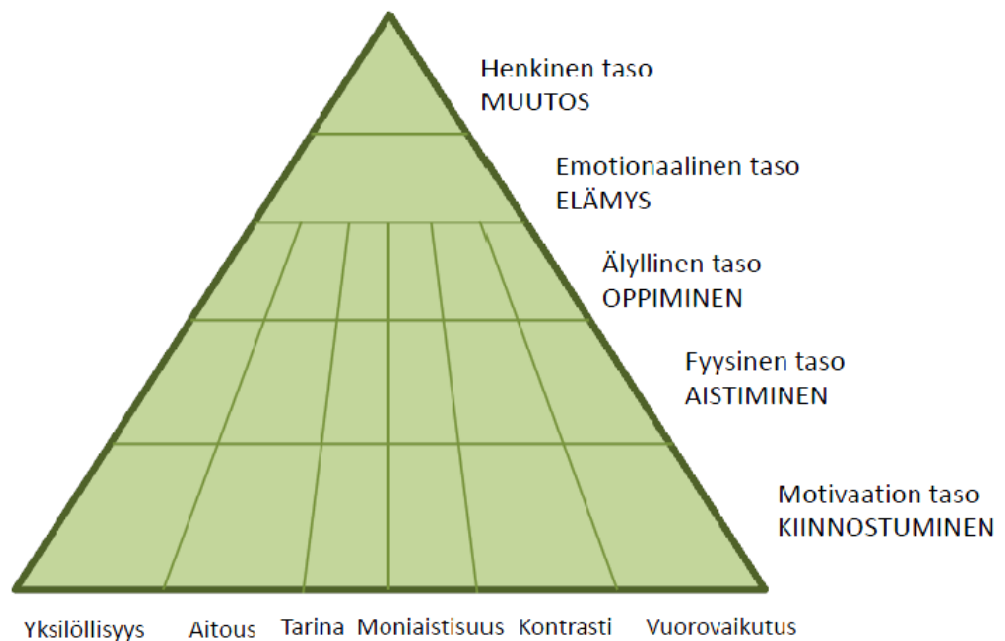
Henkinen taso
MUUTOS

Emotionaalinen taso
ELÄMYS

Älyllinen taso
OPPIMINEN

Fyysinen taso
AISTIMINEN

Motivaation taso
KIINNOSTUMINEN

Yksilöllisyys Aitous Tarina Moniaistisuus Kontrasti Vuorovaikutus